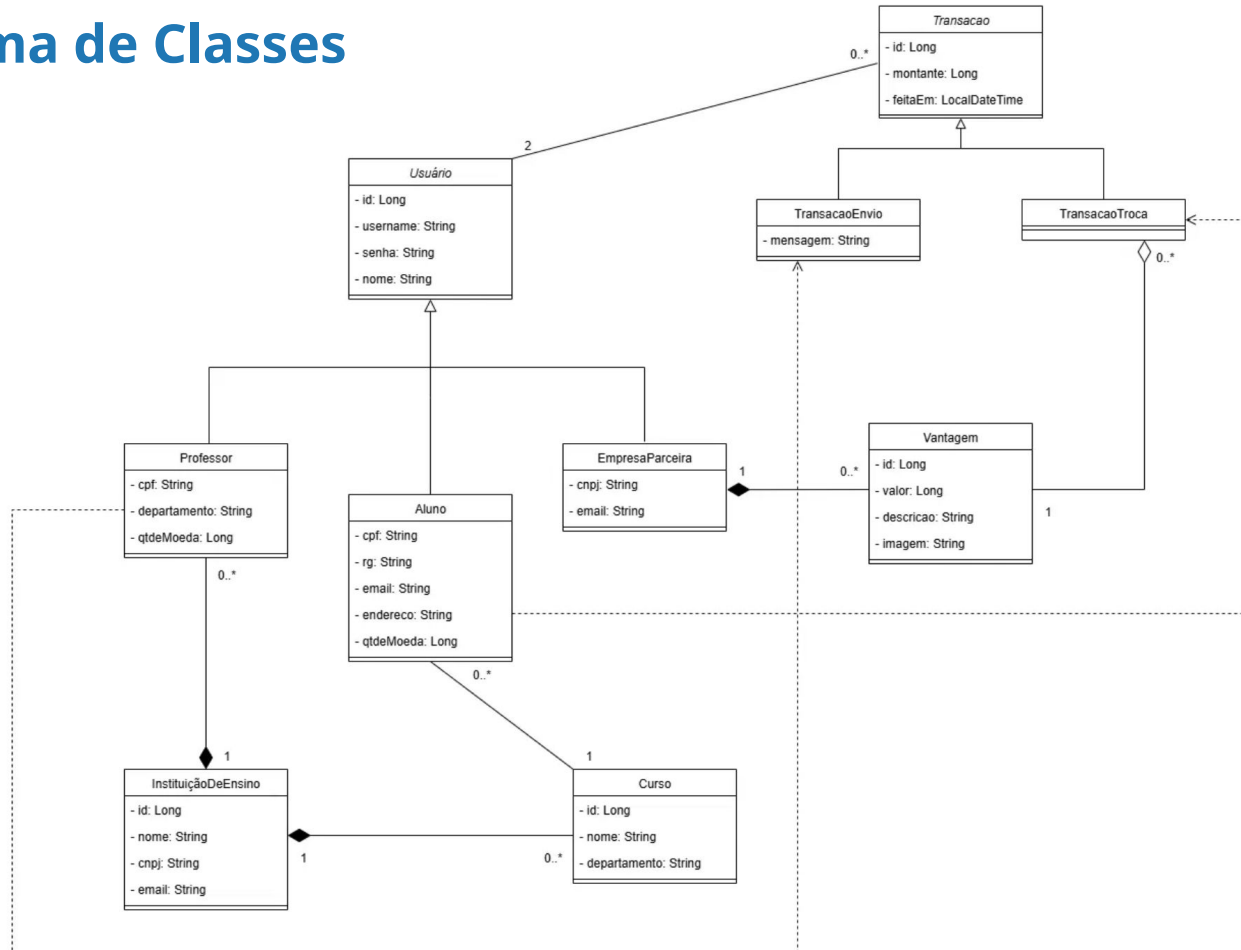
ma de Classes

Transacao
- id: Long
- montante: Long
- feitaEm: LocalDateTime

0..*

2

Usuário
- id: Long
- username: String
- senha: String
- nome: String

TransacaoEnvio
- mensagem: String

TransacaoTroca

0..*

Professor
- cpf: String
- departamento: String
- qtdeMoeda: Long

Aluno
- cpf: String
- rg: String
- email: String
- endereco: String
- qtdeMoeda: Long

EmpresaParceira
- cnpj: String
- email: String

1

0..*

Vantagem
- id: Long
- valor: Long
- descricao: String
- imagem: String

1

0..*

0..*

1

1

InstituiçãoDeEnsino
- id: Long
- nome: String
- cnpj: String
- email: String

1

0..*

Curso
- id: Long
- nome: String
- departamento: String